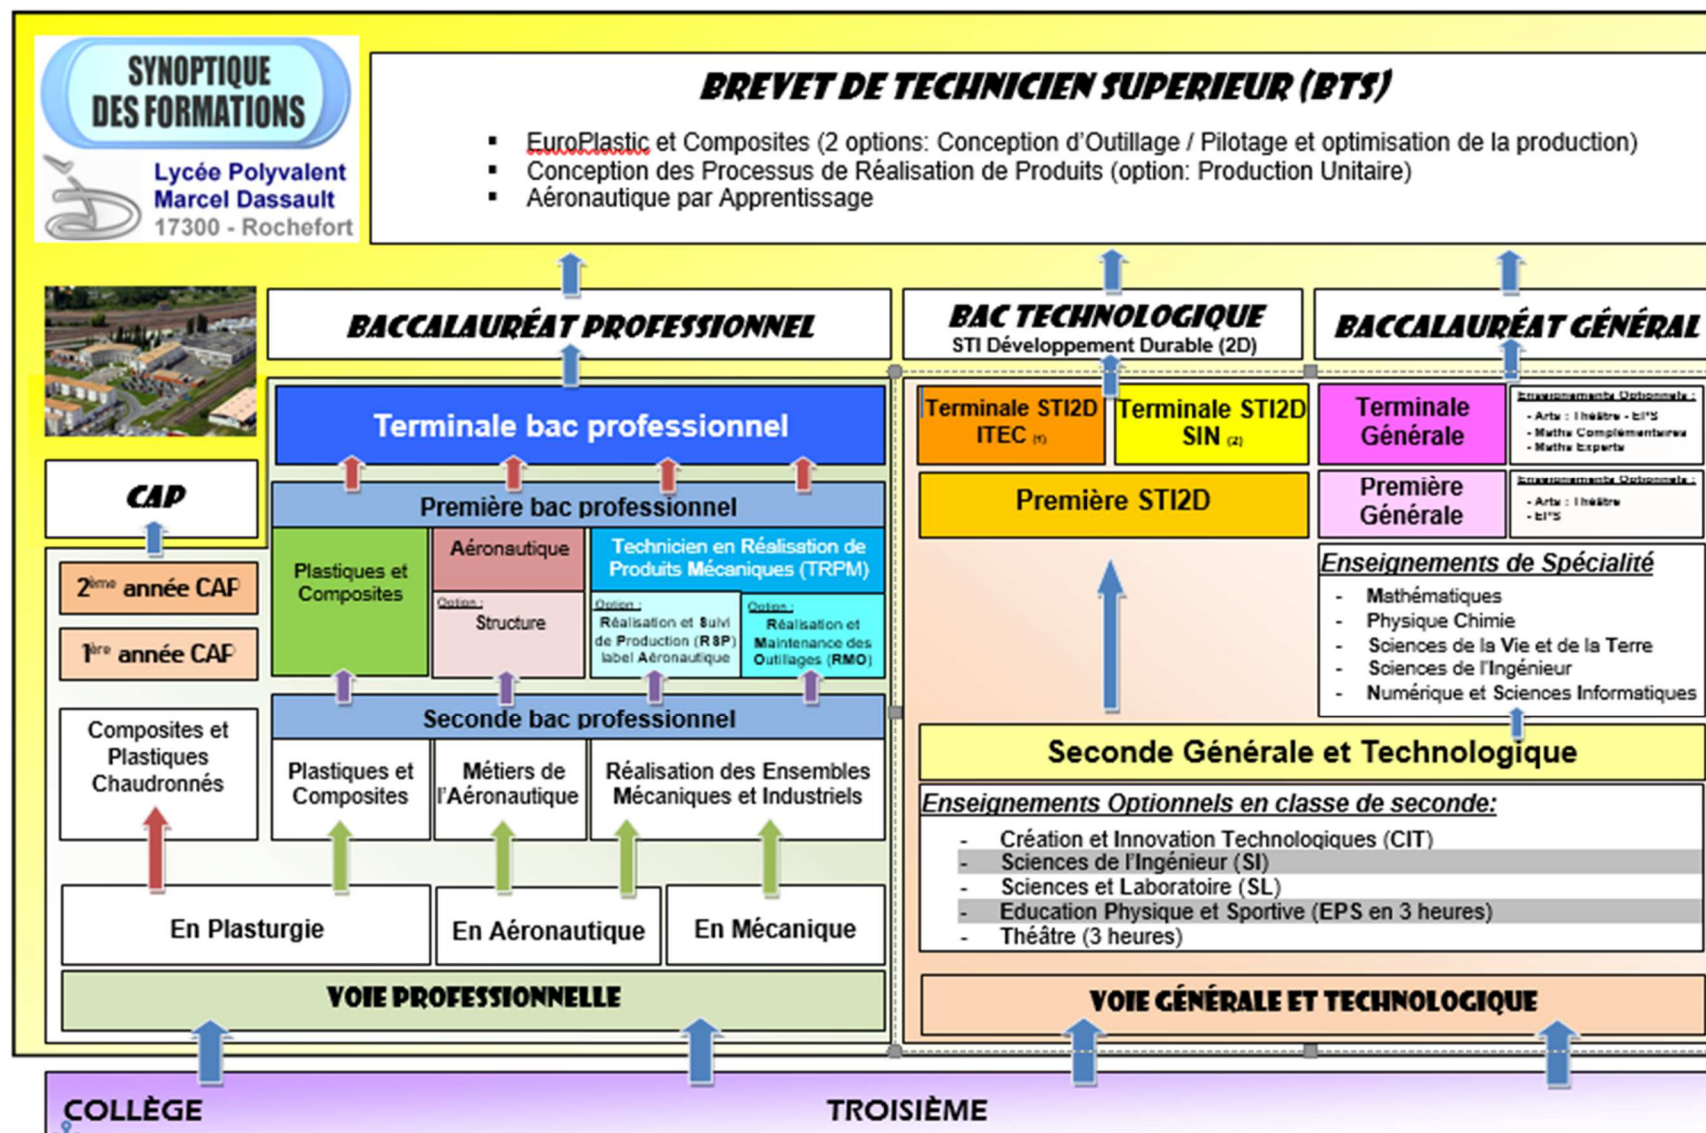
SYNOPTIQUE DES FORMATIONS

Lycée Polyvalent Marcel Dassault 17300 - Rochefort

BREVET DE TECHNICIEN SUPERIEUR (BTS)

- EuroPlastic et Composites (2 options: Conception d'Outillage / Pilotage et optimisation de la production)
- Conception des Processus de Réalisation de Produits (option: Production Unitaire)
- Aéronautique par Apprentissage

BACCALAURÉAT PROFESSIONNEL

BAC TECHNOLOGIQUE
STI Développement Durable (2D)

BACCALAURÉAT GÉNÉRAL

CAP

Terminale bac professionnel

Première bac professionnel

Plastiques et Composites

Aéronautique

Option : Structure

Technicien en Réalisation de Produits Mécaniques (TRPM)

Option : Réalisation et Suivi de Production (RSP) label Aéronautique

Option : Réalisation et Maintenance des Outillages (RMO)

2ème année CAP

1ère année CAP

Composites et Plastiques Chaudronnés

Seconde bac professionnel

Plastiques et Composites

Métiers de l'Aéronautique

Réalisation des Ensembles Mécaniques et Industriels

En Plasturgie

En Aéronautique

En Mécanique

VOIE PROFESSIONNELLE

Terminale STI2D ITEC (1)

Terminale STI2D SIN (2)

Terminale Générale

Enseignements Optionnels :
- Arts : Théâtre - EPS
- Maths Complémentaires
- Maths Expertes

Première STI2D

Première Générale

Enseignements Optionnels :
- Arts : Théâtre
- EPS

Enseignements de Spécialité
- Mathématiques
- Physique Chimie
- Sciences de la Vie et de la Terre
- Sciences de l'Ingénieur
- Numérique et Sciences Informatiques

Seconde Générale et Technologique

Enseignements Optionnels en classe de seconde:
- Création et Innovation Technologiques (CIT)
- Sciences de l'Ingénieur (SI)
- Sciences et Laboratoire (SL)
- Education Physique et Sportive (EPS en 3 heures)
- Théâtre (3 heures)

VOIE GÉNÉRALE ET TECHNOLOGIQUE

COLLÈGE

TROISIÈME